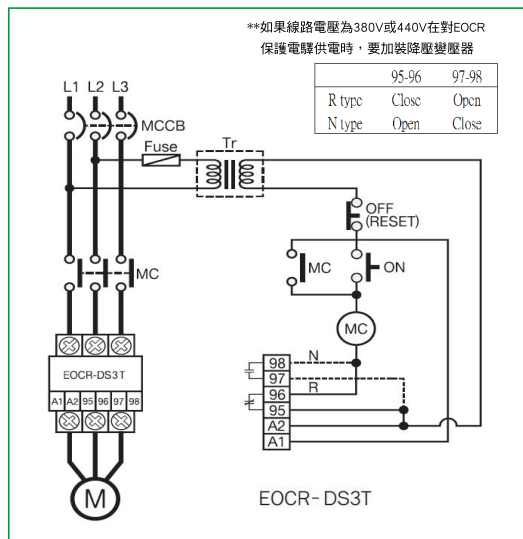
**如果線路電壓為380V或440V在對EOCR保護電驛供電時，要加裝降壓變壓器

| | 95-96 | 97-98 |
|---|---|---|
| R type | Close | Open |
| N type | Open | Close |

L1 L2 L3

MCCB

Fuse

Tr

OFF (RESET)

MC

ON

MC

MC

EOCR-DS3T

A1 A2 95 96 97 98

98 N 97 R 96 95 A2 A1

M

EOCR-DS3T